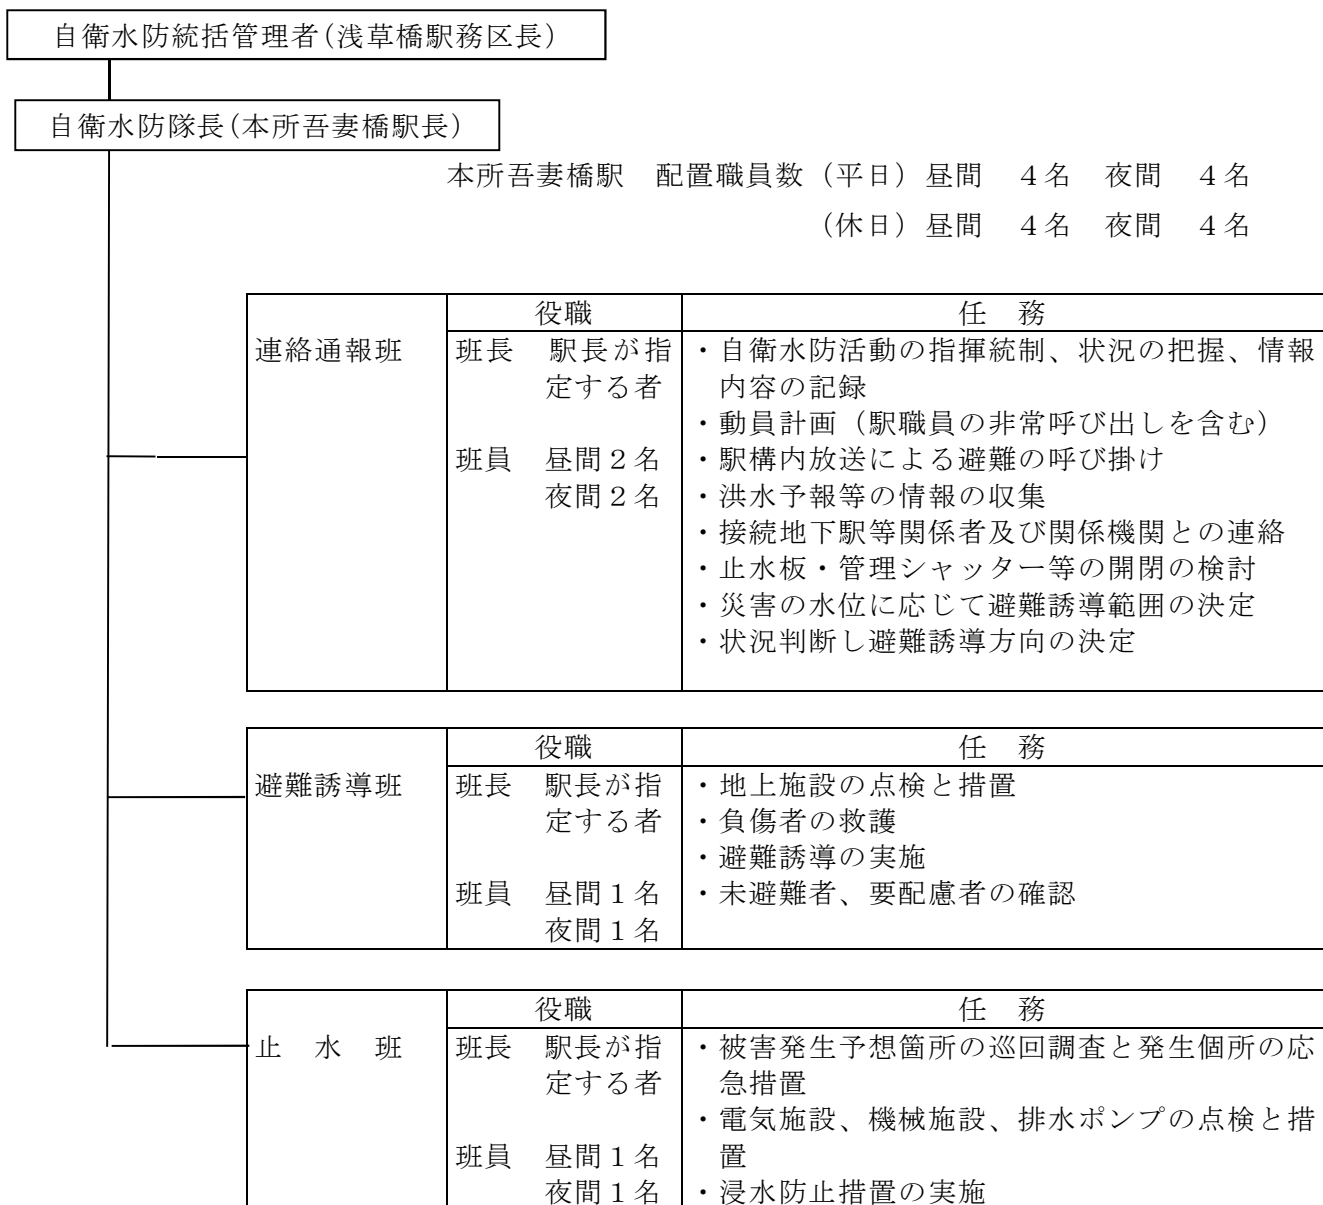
自衛水防統括管理者(浅草橋駅務区長)

自衛水防隊長(本所吾妻橋駅長)

本所吾妻橋駅　配置職員数（平日）昼間　４名　夜間　４名
（休日）昼間　４名　夜間　４名

| | 役職 | 任　務 |
|---|---|---|
| 連絡通報班 | 班長　駅長が指定する者<br>班員　昼間２名<br>夜間２名 | ・自衛水防活動の指揮統制、状況の把握、情報内容の記録<br>・動員計画（駅職員の非常呼び出しを含む）<br>・駅構内放送による避難の呼び掛け<br>・洪水予報等の情報の収集<br>・接続地下駅等関係者及び関係機関との連絡<br>・止水板・管理シャッター等の開閉の検討<br>・災害の水位に応じて避難誘導範囲の決定<br>・状況判断し避難誘導方向の決定 |

| | 役職 | 任　務 |
|---|---|---|
| 避難誘導班 | 班長　駅長が指定する者<br>班員　昼間１名<br>夜間１名 | ・地上施設の点検と措置<br>・負傷者の救護<br>・避難誘導の実施<br>・未避難者、要配慮者の確認 |

| | 役職 | 任　務 |
|---|---|---|
| 止　水　班 | 班長　駅長が指定する者<br>班員　昼間１名<br>夜間１名 | ・被害発生予想箇所の巡回調査と発生個所の応急措置<br>・電気施設、機械施設、排水ポンプの点検と措置<br>・浸水防止措置の実施 |